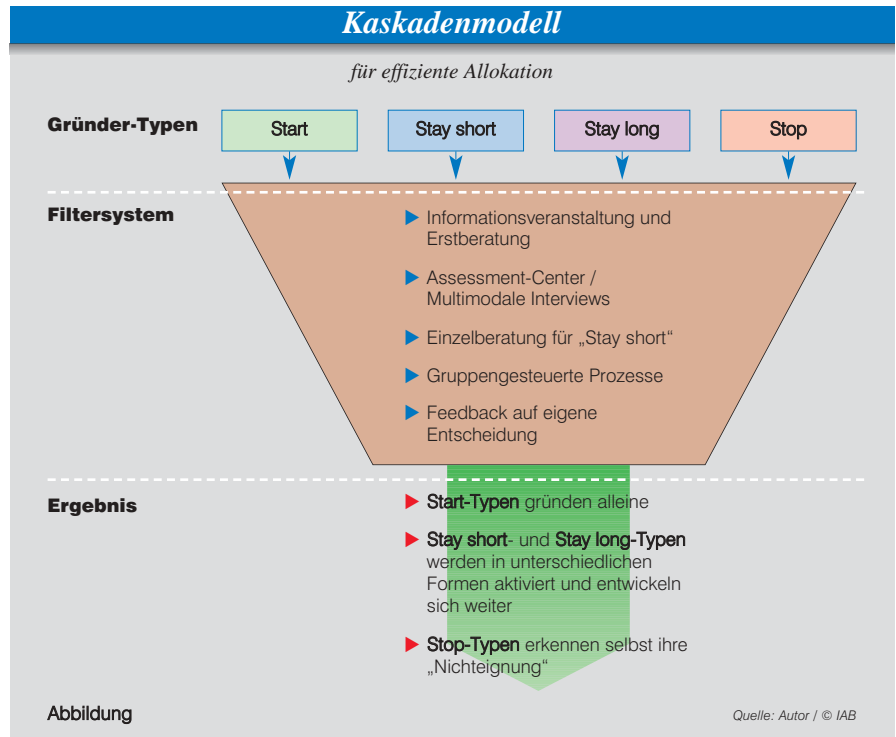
Kaskadenmodell

für effiziente Allokation

Gründer-Typen

Start

Stay short

Stay long

Stop

Filtersystem

Informationsveranstaltung und Erstberatung

Assessment-Center / Multimodale Interviews

Einzelberatung für „Stay short“

Gruppengesteuerte Prozesse

Feedback auf eigene Entscheidung

Ergebnis

Start-Typen gründen alleine

Stay short- und Stay long-Typen werden in unterschiedlichen Formen aktiviert und entwickeln sich weiter

Stop-Typen erkennen selbst ihre „Nichteignung“

Abbildung

Quelle: Autor / © IAB